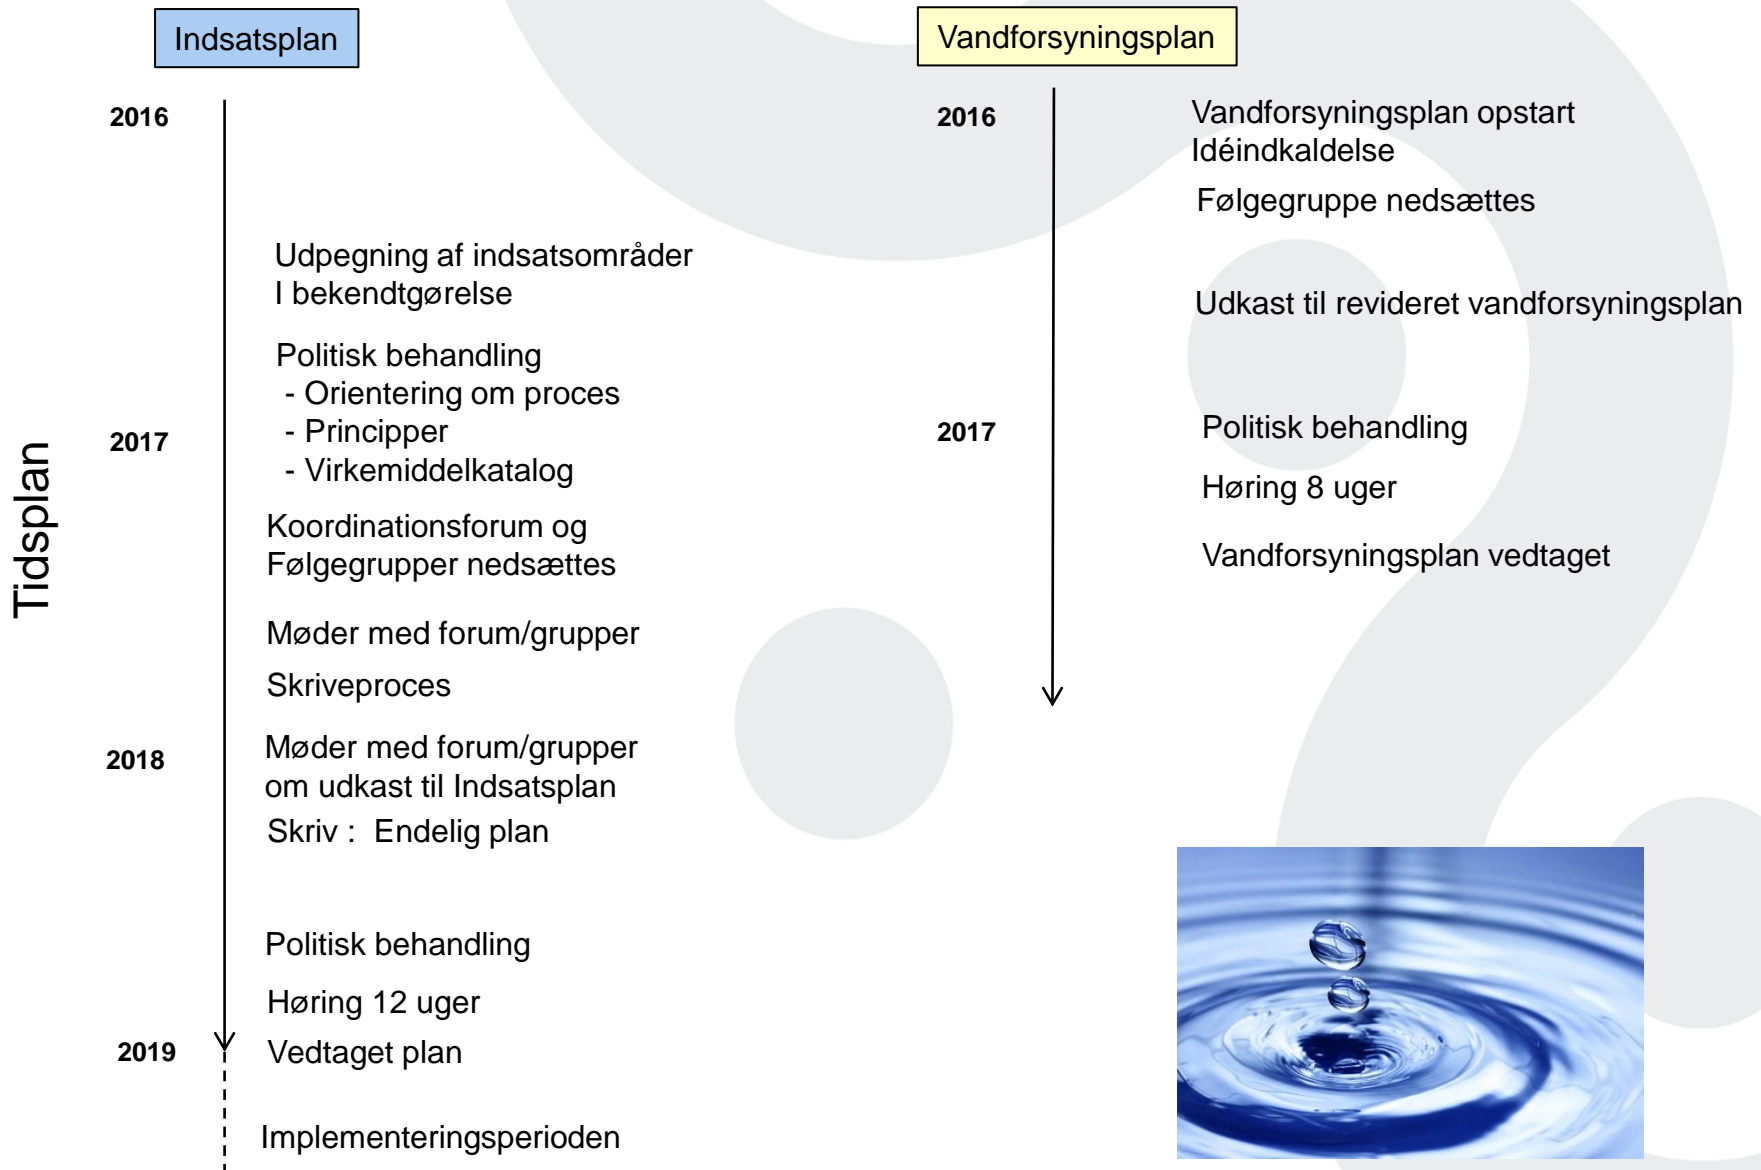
Tidsplan

Indsatsplan

2016

Udpegning af indsatsområder
I bekendtgørelse

Politisk behandling
- Orientering om proces
- Principper
- Virkemiddelkatalog

2017

Koordinationsforum og
Følgegrupper nedsættes

Møder med forum/grupper

Skriveproces

2018

Møder med forum/grupper
om udkast til Indsatsplan

Skriv : Endelig plan

Politisk behandling

Høring 12 uger

2019

Vedtaget plan

Implementeringsperioden

Vandforsyningsplan

2016

Vandforsyningsplan opstart
Idéindkaldelse

Følgegruppe nedsættes

Udkast til revideret vandforsyningsplan

2017

Politisk behandling

Høring 8 uger

Vandforsyningsplan vedtaget